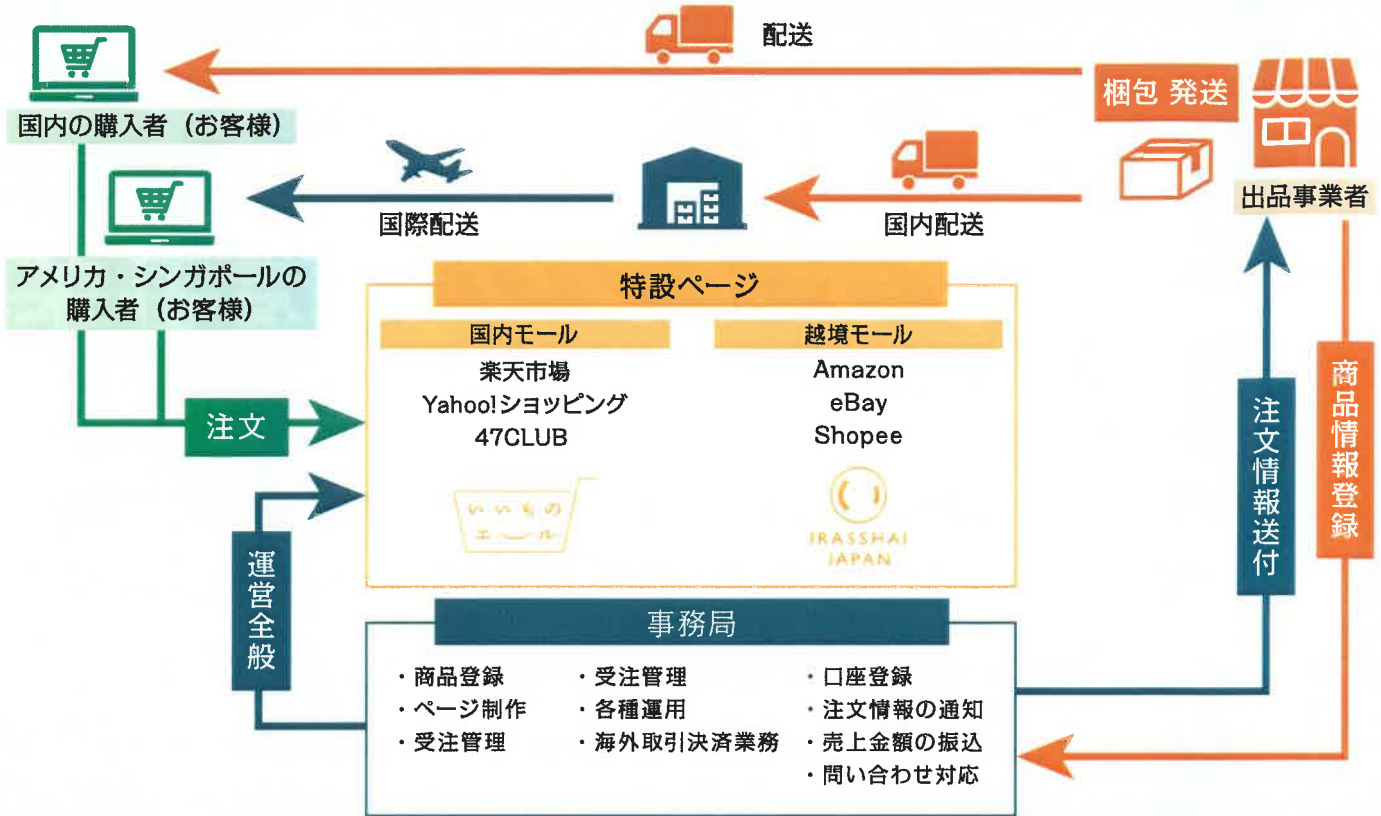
配送

梱包 発送

国内の購入者（お客様）

出品事業者

国際配送

国内配送

アメリカ・シンガポールの購入者（お客様）

特設ページ

国内モール
楽天市場
Yahoo!ショッピング
47CLUB

越境モール
Amazon
eBay
Shopee

いいものエール

IRASSHAI JAPAN

注文

運営全般

注文情報送付

商品情報登録

事務局

・商品登録
・ページ制作
・受注管理

・受注管理
・各種運用
・海外取引決済業務

・口座登録
・注文情報の通知
・売上金額の振込
・問い合わせ対応